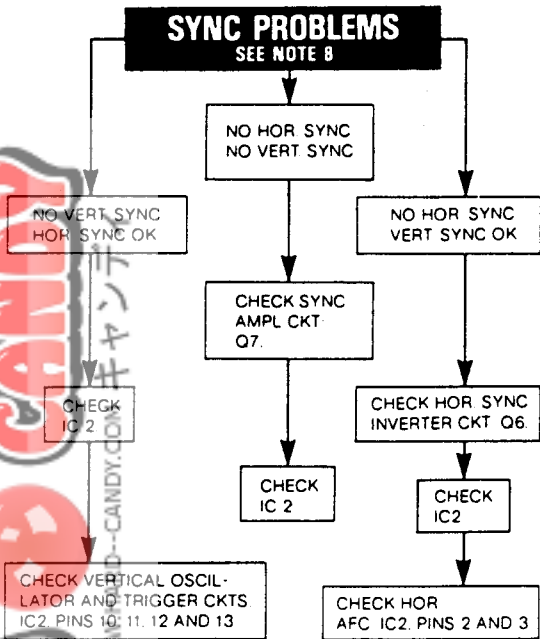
SYNC PROBLEMS
SEE NOTE 8

NO HOR SYNC
NO VERT SYNC

NO VERT SYNC
HOR SYNC OK

NO HOR SYNC
VERT SYNC OK

CHECK SYNC
AMPL CKT
Q7.

CHECK
IC 2

CHECK HOR SYNC
INVERTER CKT Q6.

CHECK
IC 2

CHECK
IC2

CHECK VERTICAL OSCILLATOR AND TRIGGER CKTS
IC2, PINS 10, 11, 12 AND 13

CHECK HOR
AFC IC2, PINS 2 AND 3

キャンディ
CANDY
D-CANDY.COM